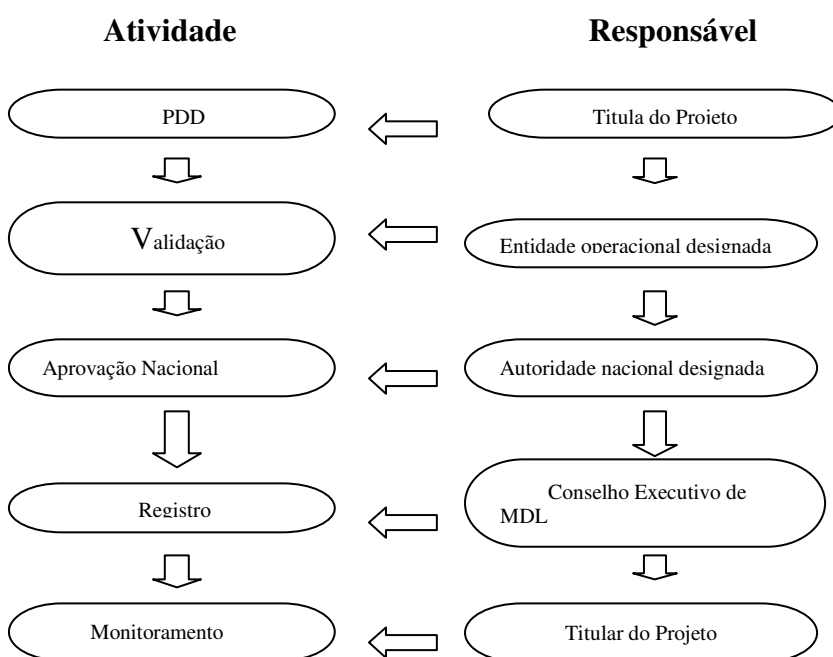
Atividade

Responsável

PDD

Titula do Projeto

Validação

Entidade operacional designada

Aprovação Nacional

Autoridade nacional designada

Registro

Conselho Executivo de MDL

Monitoramento

Titular do Projeto